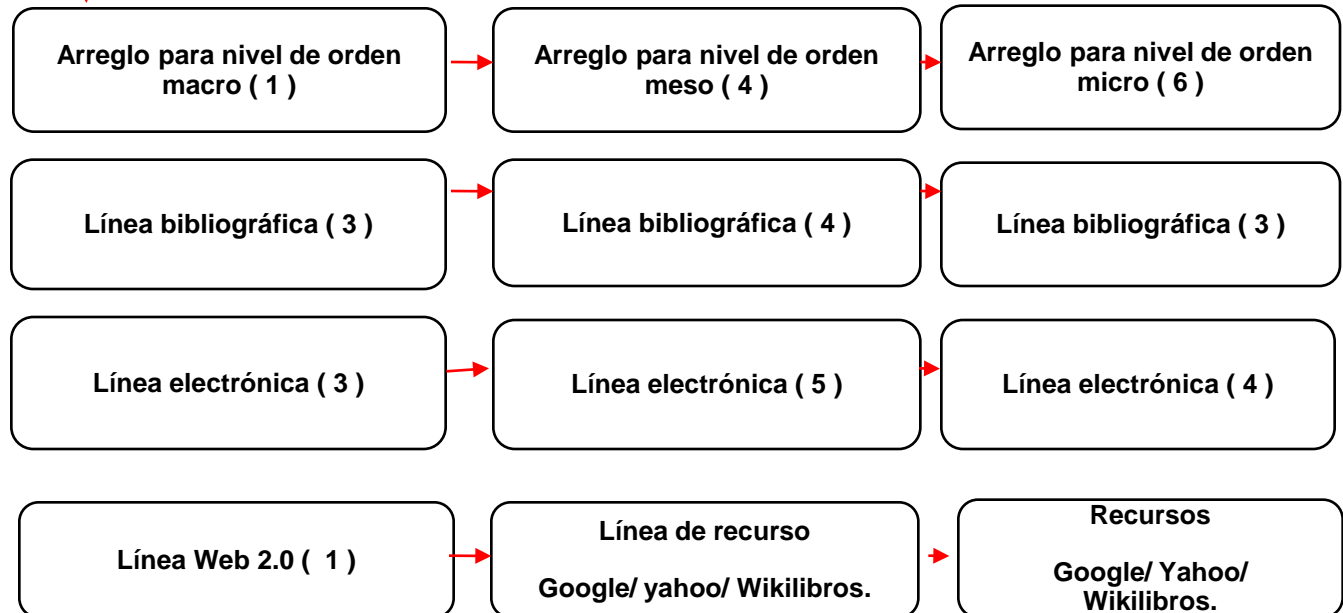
Arreglo para nivel de orden macro ( 1 )

Arreglo para nivel de orden meso ( 4 )

Arreglo para nivel de orden micro ( 6 )

Línea bibliográfica ( 3 )

Línea bibliográfica ( 4 )

Línea bibliográfica ( 3 )

Línea electrónica ( 3 )

Línea electrónica ( 5 )

Línea electrónica ( 4 )

Línea Web 2.0 ( 1 )

Línea de recurso

Google/ yahoo/ Wikilibros.

Recursos

Google/ Yahoo/ Wikilibros.